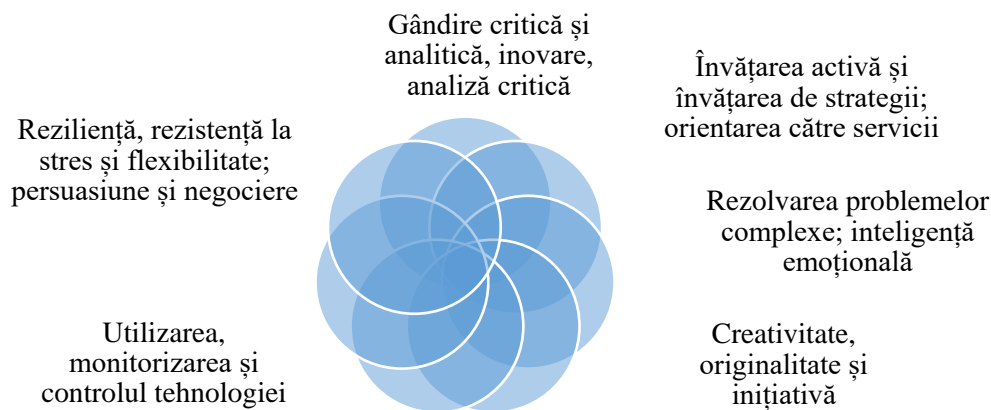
Gândire critică și analitică, inovare, analiză critică

Învățarea activă și învățarea de strategii; orientarea către servicii

Rezolvarea problemelor complexe; inteligență emoțională

Creativitate, originalitate și inițiativă

Utilizarea, monitorizarea și controlul tehnologiei

Reziliență, rezistență la stres și flexibilitate; persuasiune și negociere